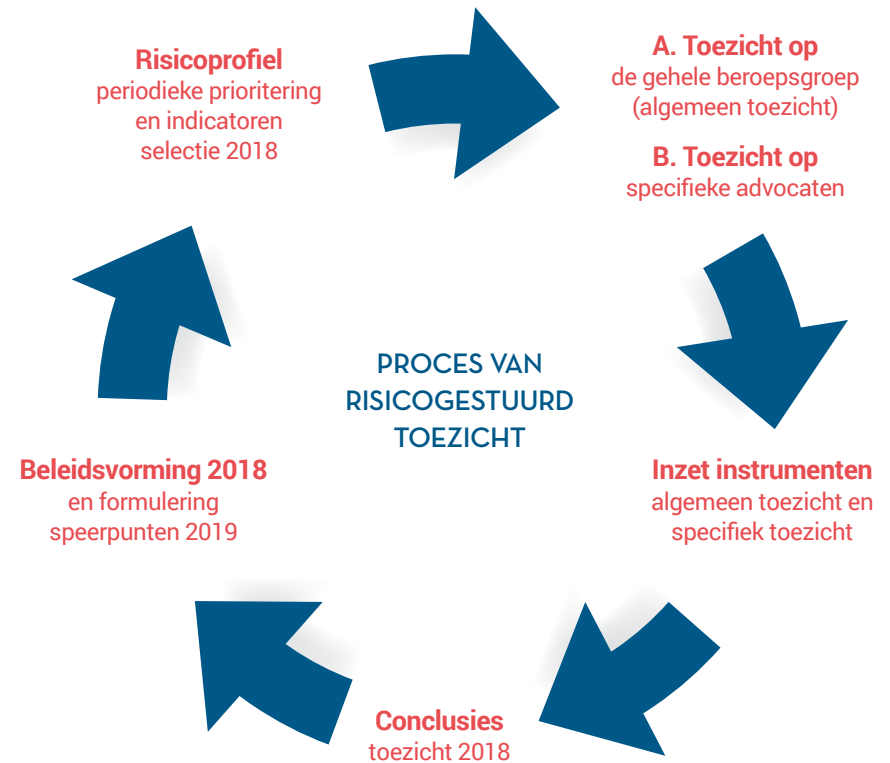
PROCES VAN RISICOGESTUURD TOEZICHT

Risicoprofiel
periodieke prioritering en indicatoren selectie 2018

A. Toezicht op
de gehele beroepsgroep (algemeen toezicht)

B. Toezicht op
specifieke advocaten

Inzet instrumenten
algemeen toezicht en specifiek toezicht

Conclusies
toezicht 2018

Beleidsvorming 2018
en formulering speerpunten 2019